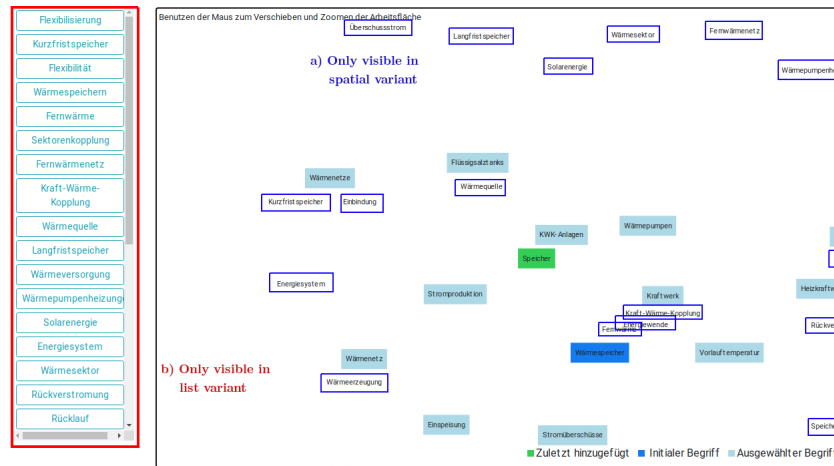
Flexibilisierung
Kurzfristspeicher
Flexibilität
Wärmespeichern
Fernwärme
Sektorenkopplung
Fernwärmenetz
Kraft-Wärme-Kopplung
Wärmequelle
Langfristspeicher
Wärmeversorgung
Wärmepumpenheizung
Solarenergie
Energiesystem
Wärmesektor
Rückverstromung
Rücklauf

b) Only visible in list variant

Benutzen der Maus zum Verschieben und Zoomen der Arbeitsfläche

a) Only visible in spatial variant

Überschussstrom
Langfristspeicher
Wärmesektor
Fernwärmenetz
Solarenergie
Wärmepumpenh
Flüssigsalztanks
Wärmenetze
Wärmequelle
Kurzfristspeicher
Einbindung
KWK-Anlagen
Wärmepumpen
Speicher
Energiesystem
Stromproduktion
Kraftwerk
Heizkraftw
Kraft-Wärme-Kopplung
Energiewende
Fernwärme
Rückve
Wärmenetz
Wärmespeicher
Vorlauftemperatur
Wärmeerzeugung
Einspeisung
Stromüberschüsse
Speich

Zuletzt hinzugefügt
Initialer Begriff
Ausgewählter Begrif